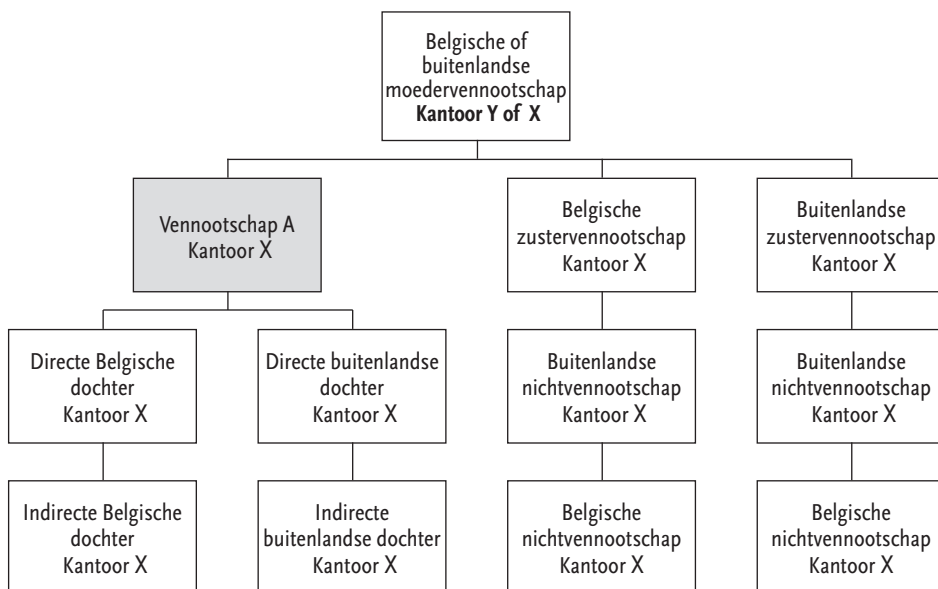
Belgische of buitenlandse moedervennootschap
**Kantoor Y of X**

Vennootschap A
Kantoor X

Belgische zustervennootschap
Kantoor X

Buitenlandse zustervennootschap
Kantoor X

Directe Belgische dochter
Kantoor X

Directe buitenlandse dochter
Kantoor X

Buitenlandse nichtvennootschap
Kantoor X

Buitenlandse nichtvennootschap
Kantoor X

Indirecte Belgische dochter
Kantoor X

Indirecte buitenlandse dochter
Kantoor X

Belgische nichtvennootschap
Kantoor X

Belgische nichtvennootschap
Kantoor X